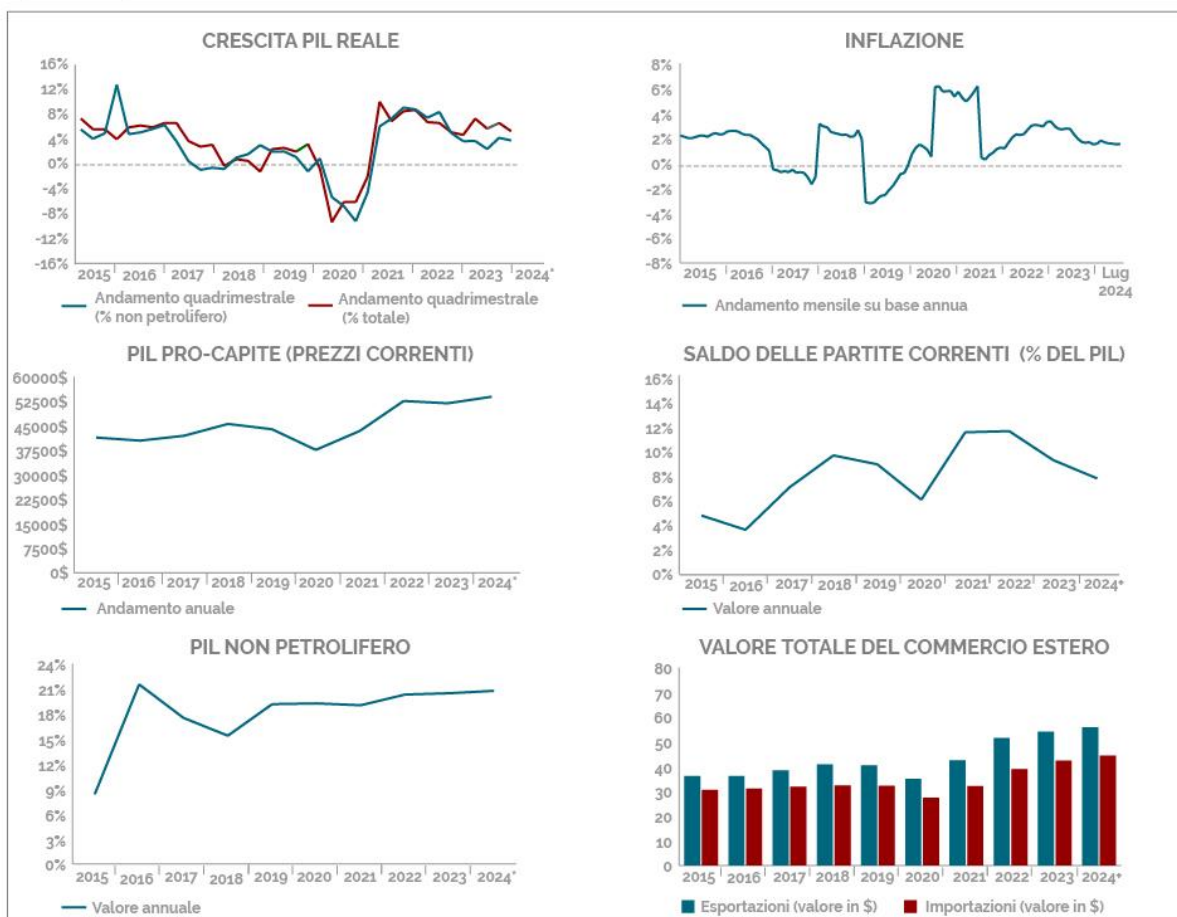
CRESCITA PIL REALE

16%
12%
8%
4%
0%
-4%
-8%
-12%
-16%

2015 2016 2017 2018 2019 2020 2021 2022 2023 2024*

Andamento quadrimestrale (% non petrolifero)
Andamento quadrimestrale (% totale)

INFLAZIONE

8%
6%
4%
2%
0%
-2%
-4%
-6%
-8%

2015 2016 2017 2018 2019 2020 2021 2022 2023 Lug 2024

Andamento mensile su base annua

PIL PRO-CAPITE (PREZZI CORRENTI)

60000$
52500$
45000$
37500$
30000$
22500$
15000$
7500$
0$

2015 2016 2017 2018 2019 2020 2021 2022 2023 2024*

Andamento anuale

SALDO DELLE PARTITE CORRENTI (% DEL PIL)

16%
14%
12%
10%
8%
6%
4%
2%
0%

2015 2016 2017 2018 2019 2020 2021 2022 2023 2024*

Valore annuale

PIL NON PETROLIFERO

24%
21%
18%
15%
12%
9%
6%
3%
0%

2015 2016 2017 2018 2019 2020 2021 2022 2023 2024*

Valore annuale

VALORE TOTALE DEL COMMERCIO ESTERO

80
70
60
50
40
30
20
10
0

2015 2016 2017 2018 2019 2020 2021 2022 2023 2024*

Esportazioni (valore in $)
Importazioni (valore in $)